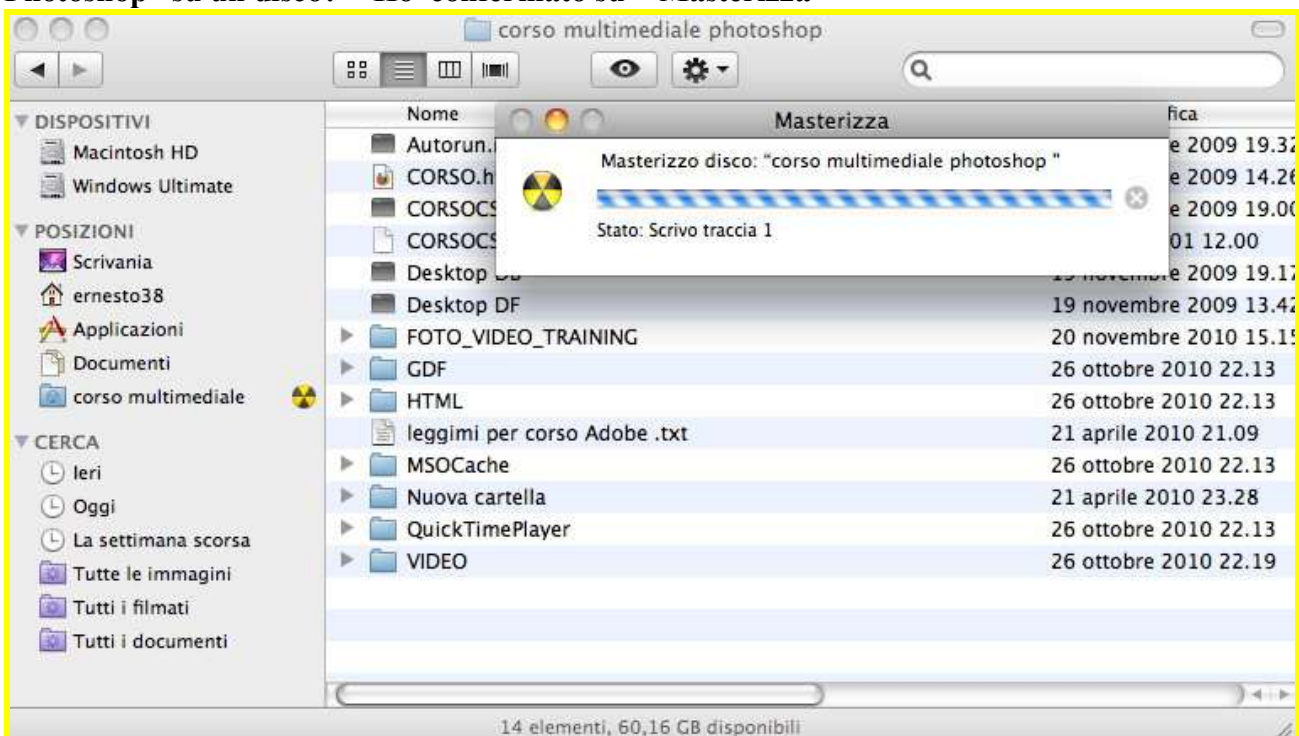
Photoshop" su un disco?" – Ho confermato su " Masterizza"

corso multimediale photoshop

DISPOSITIVI
Macintosh HD
Windows Ultimate
POSIZIONI
Scrivania
ernesto38
Applicazioni
Documenti
corso multimediale
CERCA
Ieri
Oggi
La settimana scorsa
Tutte le immagini
Tutti i filmati
Tutti i documenti

Masterizza
Masterizzo disco: "corso multimediale photoshop "
Stato: Scrivo traccia 1

| Nome | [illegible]fica |
|---|---|
| Autorun.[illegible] | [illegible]e 2009 19.3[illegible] |
| CORSO.h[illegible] | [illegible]e 2009 14.2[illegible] |
| CORSOCS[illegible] | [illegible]e 2009 19.0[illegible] |
| CORSOCS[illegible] | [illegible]01 12.00 |
| Desktop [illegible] | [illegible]e 2009 19.1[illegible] |
| Desktop DF | 19 novembre 2009 13.4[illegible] |
| FOTO_VIDEO_TRAINING | 20 novembre 2010 15.1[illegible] |
| GDF | 26 ottobre 2010 22.13 |
| HTML | 26 ottobre 2010 22.13 |
| leggimi per corso Adobe .txt | 21 aprile 2010 21.09 |
| MSOCache | 26 ottobre 2010 22.13 |
| Nuova cartella | 21 aprile 2010 23.28 |
| QuickTimePlayer | 26 ottobre 2010 22.13 |
| VIDEO | 26 ottobre 2010 22.19 |

14 elementi, 60,16 GB disponibili